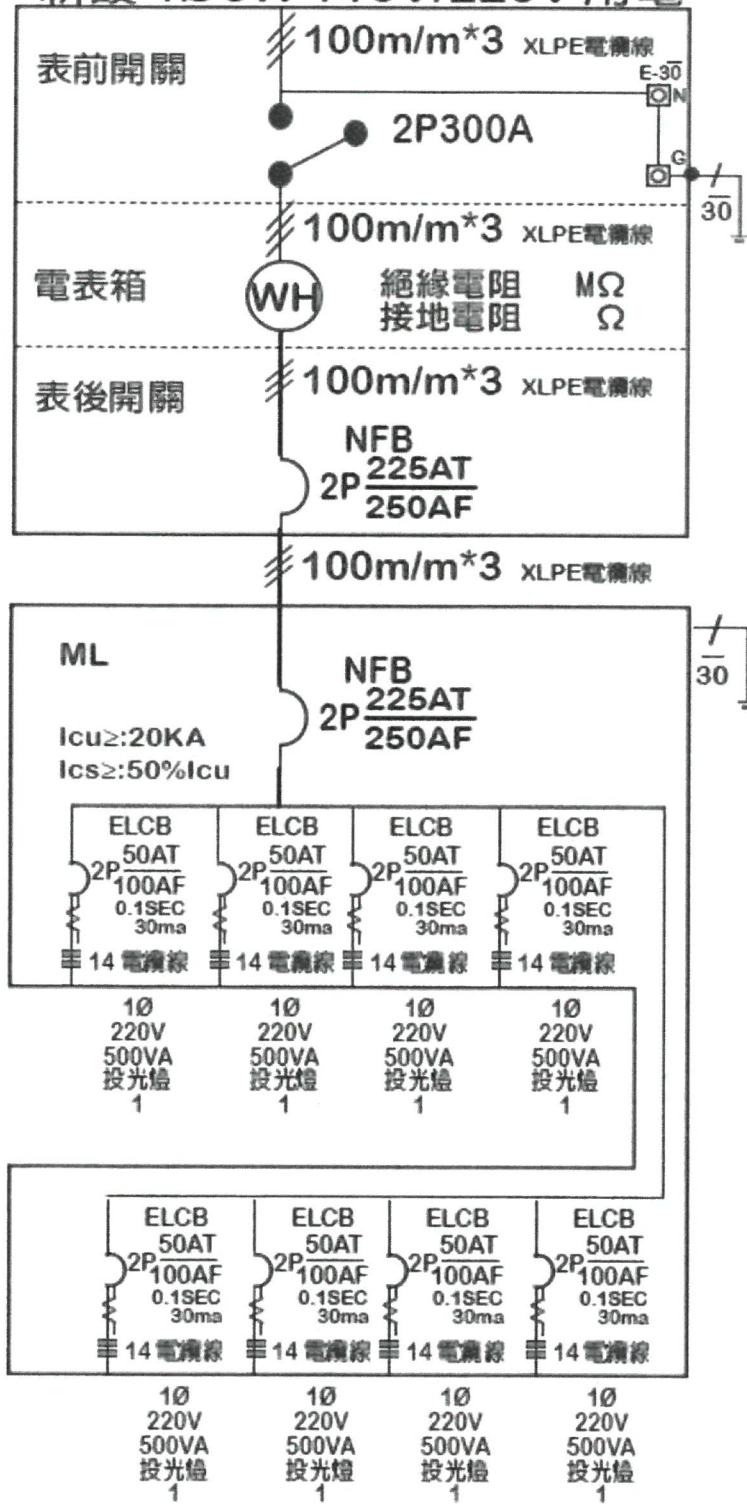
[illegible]

表前開關

100m/m*3 XLPE電纜線

E-30

N

2P300A

G

30

100m/m*3 XLPE電纜線

電表箱

WH

絕緣電阻 MΩ
接地電阻 Ω

表後開關

100m/m*3 XLPE電纜線

NFB
2P$\frac{225AT}{250AF}$

100m/m*3 XLPE電纜線

30

ML

NFB
2P$\frac{225AT}{250AF}$

Icu≥:20KA
Ics≥:50%Icu

ELCB
2P$\frac{50AT}{100AF}$
0.1SEC
30ma
14 電纜線

ELCB
2P$\frac{50AT}{100AF}$
0.1SEC
30ma
14 電纜線

ELCB
2P$\frac{50AT}{100AF}$
0.1SEC
30ma
14 電纜線

ELCB
2P$\frac{50AT}{100AF}$
0.1SEC
30ma
14 電纜線

1Ø
220V
500VA
投光燈
1

1Ø
220V
500VA
投光燈
1

1Ø
220V
500VA
投光燈
1

1Ø
220V
500VA
投光燈
1

ELCB
2P$\frac{50AT}{100AF}$
0.1SEC
30ma
14 電纜線

ELCB
2P$\frac{50AT}{100AF}$
0.1SEC
30ma
14 電纜線

ELCB
2P$\frac{50AT}{100AF}$
0.1SEC
30ma
14 電纜線

ELCB
2P$\frac{50AT}{100AF}$
0.1SEC
30ma
14 電纜線

1Ø
220V
500VA
投光燈
1

1Ø
220V
500VA
投光燈
1

1Ø
220V
500VA
投光燈
1

1Ø
220V
500VA
投光燈
1